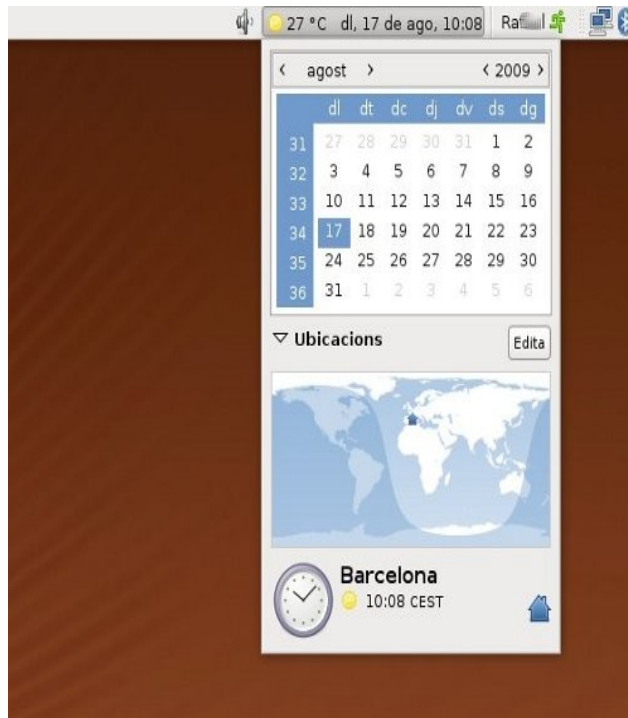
27 °C dl, 17 de ago, 10:08 Ra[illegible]

‹ agost ›    ‹ 2009 ›

| | dl | dt | dc | dj | dv | ds | dg |
|---|---|---|---|---|---|---|---|
| 31 | 27 | 28 | 29 | 30 | 31 | 1 | 2 |
| 32 | 3 | 4 | 5 | 6 | 7 | 8 | 9 |
| 33 | 10 | 11 | 12 | 13 | 14 | 15 | 16 |
| 34 | 17 | 18 | 19 | 20 | 21 | 22 | 23 |
| 35 | 24 | 25 | 26 | 27 | 28 | 29 | 30 |
| 36 | 31 | 1 | 2 | 3 | 4 | 5 | 6 |

Ubicacions

Edita

Barcelona
10:08 CEST